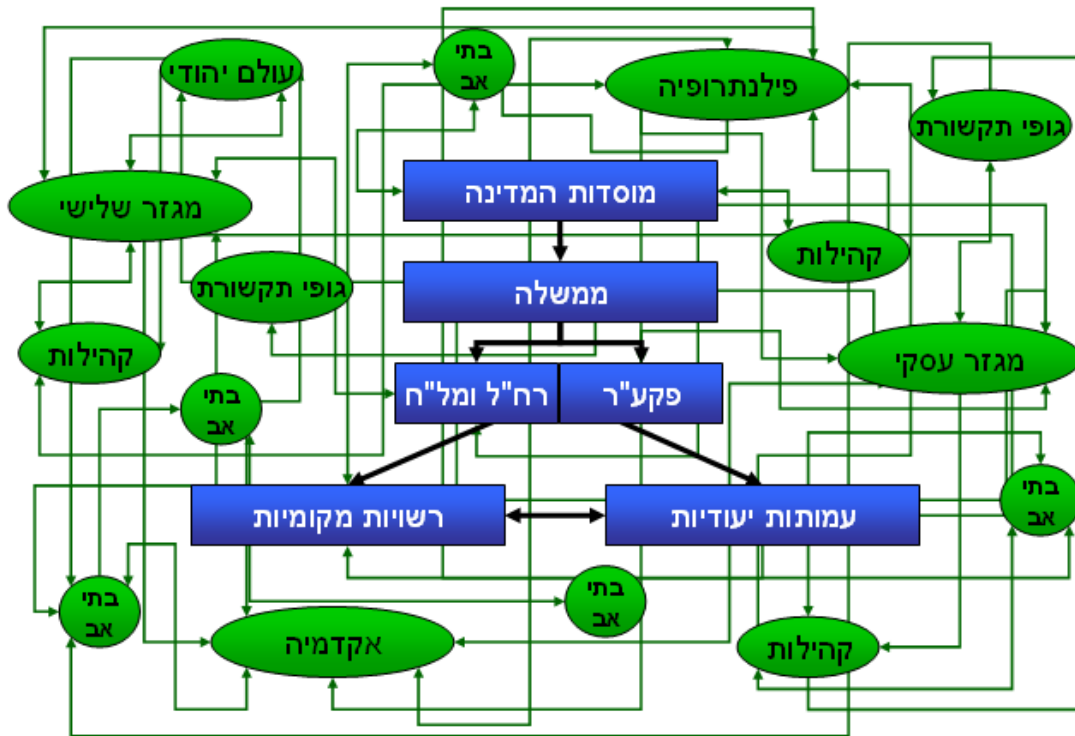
עולם יהודי

בתי אב

פילנתרופיה

גופי תקשורת

מגזר שלישי

מוסדות המדינה

קהילות

ממשלה

גופי תקשורת

קהילות

מגזר עסקי

בתי אב

רח"ל ומל"ח

פקע"ר

בתי אב

רשויות מקומיות

עמותות יעודיות

בתי אב

בתי אב

אקדמיה

קהילות